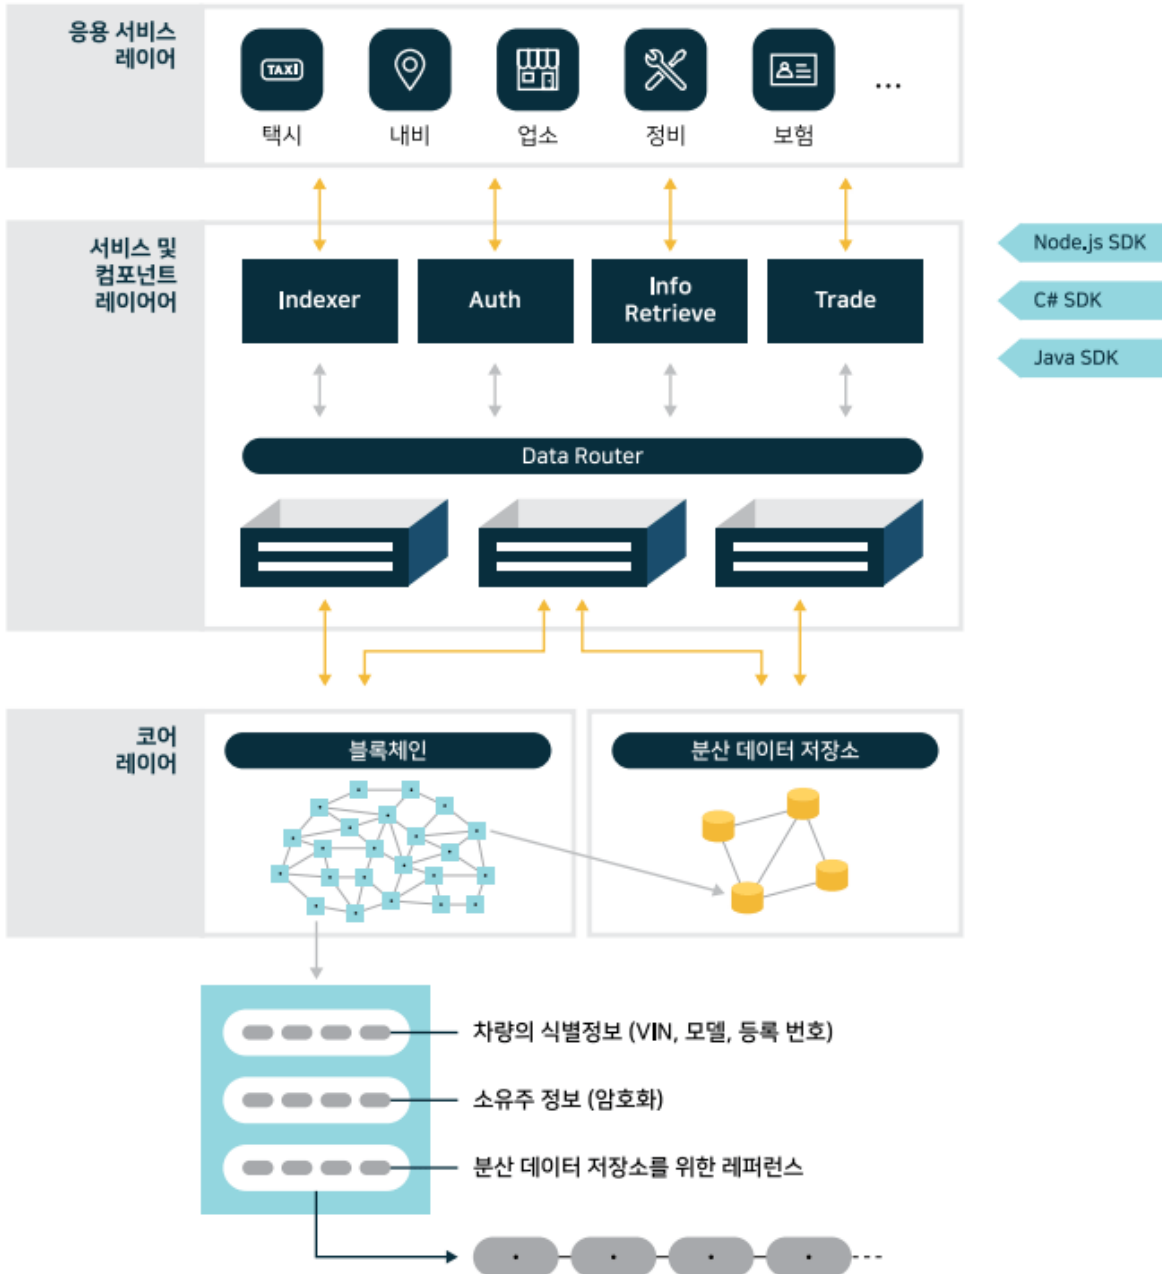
응용 서비스 레이어

TAXI

택시

내비

업소

정비

보험

...

서비스 및 컴포넌트 레이어어

Node.js SDK

C# SDK

Java SDK

Indexer

Auth

Info Retrieve

Trade

Data Router

코어 레이어

블록체인

분산 데이터 저장소

차량의 식별정보 (VIN, 모델, 등록 번호)

소유주 정보 (암호화)

분산 데이터 저장소를 위한 레퍼런스